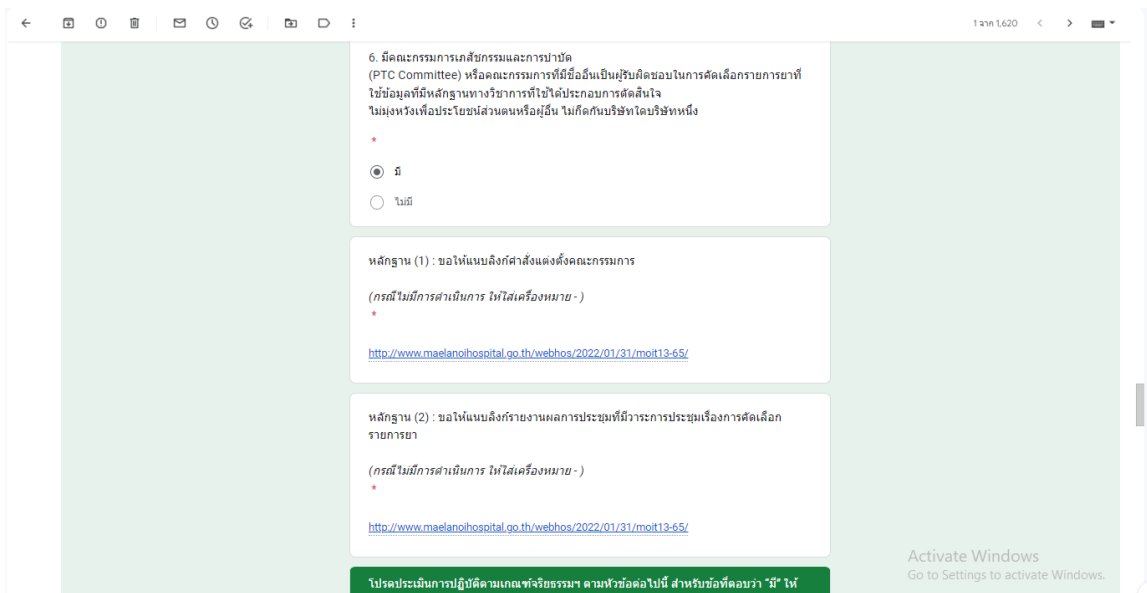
1 จาก 1,620

6. มีคณะกรรมการเภสัชกรรมและการบำบัด (PTC Committee) หรือคณะกรรมการที่มีชื่ออื่นเป็นผู้รับผิดชอบในการคัดเลือกรายการยาที่ใช้ข้อมูลที่มีหลักฐานทางวิชาการที่ใช้ได้ประกอบการตัดสินใจ ไม่มุ่งหวังเพื่อประโยชน์ส่วนตนหรือผู้อื่น ไม่ก็ดกันบริษัทใดบริษัทหนึ่ง

*

มี

ไม่มี

หลักฐาน (1) : ขอให้แนบลิงก์คำสั่งแต่งตั้งคณะกรรมการ

(กรณีไม่มีการดำเนินการ ให้ใส่เครื่องหมาย - )
*

http://www.maelanoihospital.go.th/webhos/2022/01/31/moit13-65/

หลักฐาน (2) : ขอให้แนบลิงก์รายงานผลการประชุมที่มีวาระการประชุมเรื่องการคัดเลือกรายการยา

(กรณีไม่มีการดำเนินการ ให้ใส่เครื่องหมาย - )
*

http://www.maelanoihospital.go.th/webhos/2022/01/31/moit13-65/

โปรดประเมินการปฏิบัติตามเกณฑ์จริยธรรมฯ ตามหัวข้อต่อไปนี้ สำหรับข้อที่ตอบว่า "มี" ให้

Activate Windows
Go to Settings to activate Windows.